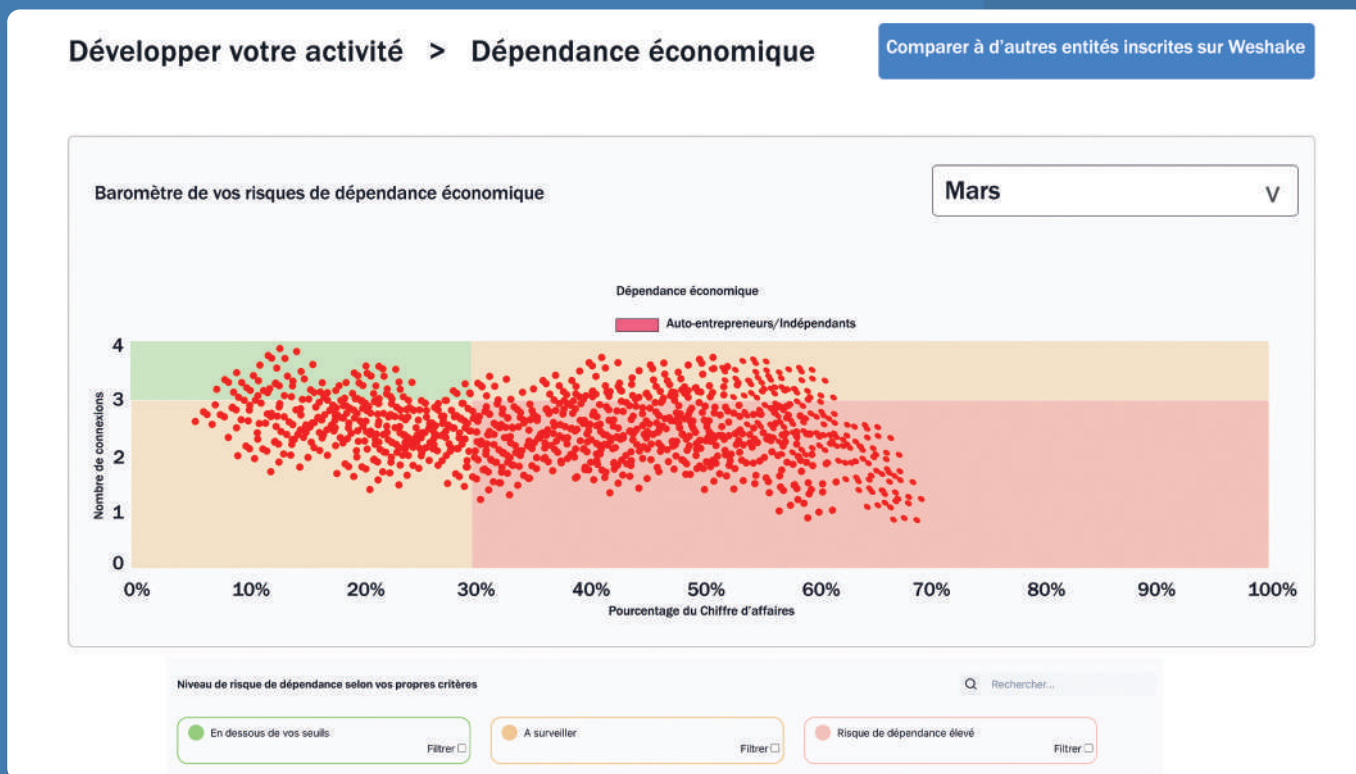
Développer votre activité > Dépendance économique

Comparer à d'autres entités inscrites sur Weshake

Baromètre de vos risques de dépendance économique

Mars

Dépendance économique

Auto-entrepreneurs/Indépendants

Nombre de connexions

4
3
2
1
0

0% 10% 20% 30% 40% 50% 60% 70% 80% 90% 100%

Pourcentage du Chiffre d'affaires

Niveau de risque de dépendance selon vos propres critères

Rechercher...

En dessous de vos seuils
Filtrer

A surveiller
Filtrer

Risque de dépendance élevé
Filtrer